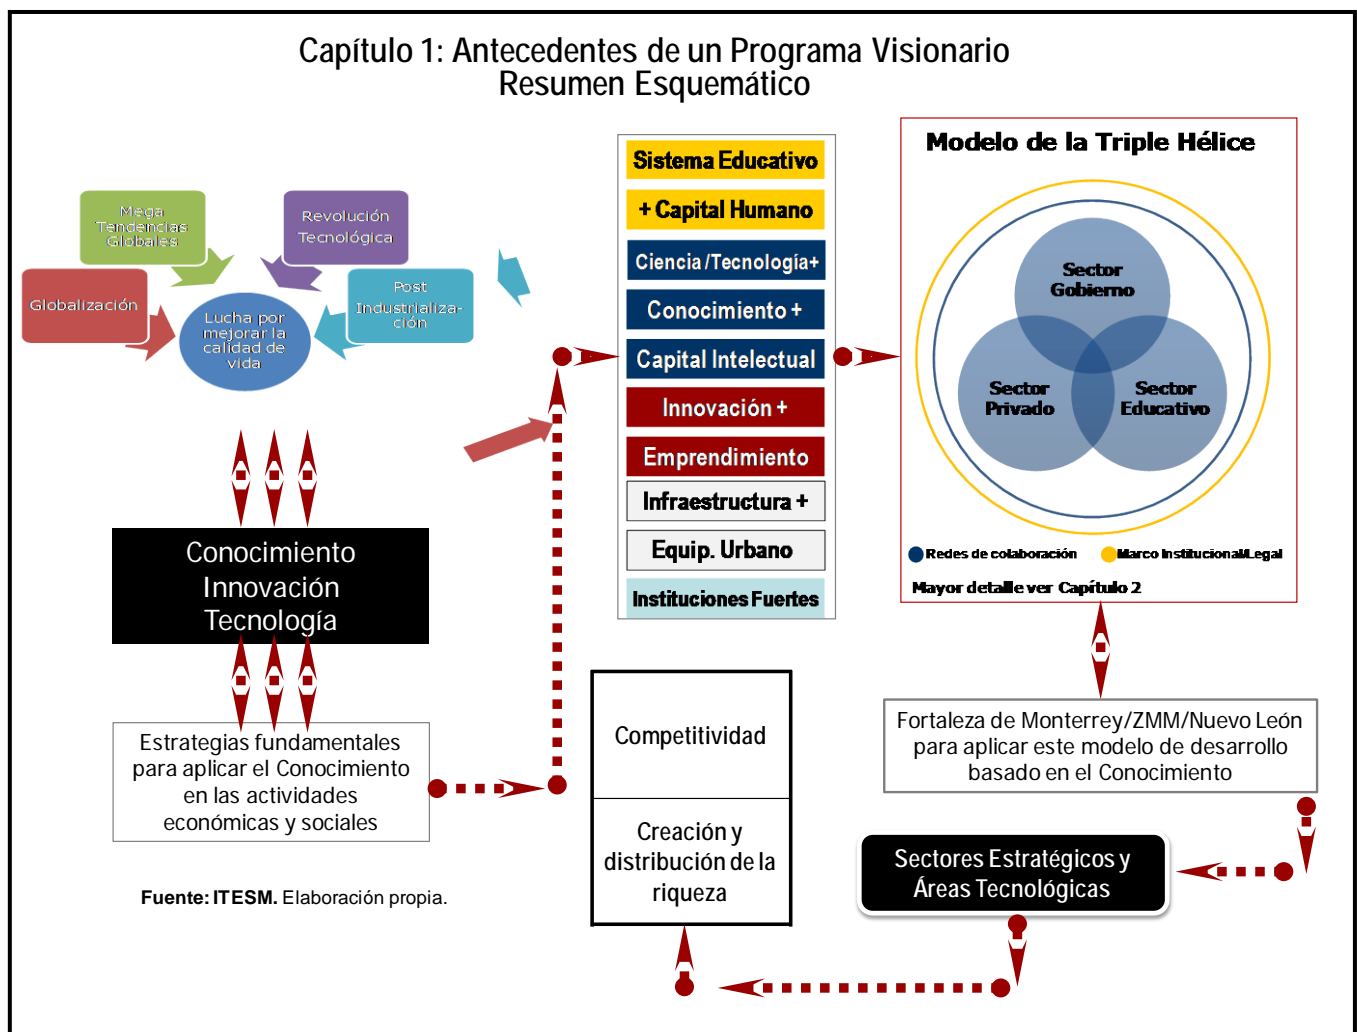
Capítulo 1: Antecedentes de un Programa Visionario
Resumen Esquemático

Mega Tendencias Globales

Revolución Tecnológica

Globalización

Post Industrialización

Lucha por mejorar la calidad de vida

Conocimiento
Innovación
Tecnología

Estrategias fundamentales para aplicar el Conocimiento en las actividades económicas y sociales

Fuente: ITESM. Elaboración propia.

Sistema Educativo
+ Capital Humano
Ciencia/Tecnología+
Conocimiento +
Capital Intelectual
Innovación +
Emprendimiento
Infraestructura +
Equip. Urbano
Instituciones Fuertes

Modelo de la Triple Hélice

Sector Gobierno
Sector Privado
Sector Educativo

Redes de colaboración
Marco Institucional/Legal
Mayor detalle ver Capítulo 2

Fortaleza de Monterrey/ZMM/Nuevo León para aplicar este modelo de desarrollo basado en el Conocimiento

Competitividad

Creación y distribución de la riqueza

Sectores Estratégicos y Áreas Tecnológicas